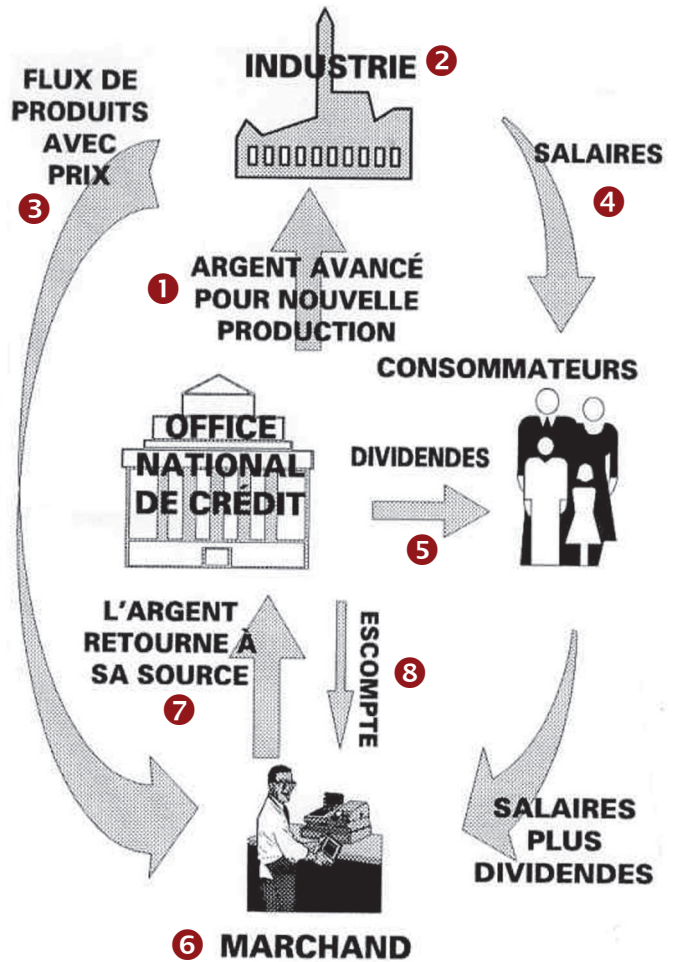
FLUX DE PRODUITS AVEC PRIX
3

INDUSTRIE 2

0000000000

SALAIRES
4

1 ARGENT AVANCÉ POUR NOUVELLE PRODUCTION

CONSOMMATEURS

OFFICE NATIONAL DE CRÉDIT

DIVIDENDES
5

L'ARGENT RETOURNE À SA SOURCE
7

ESCOMPTE
8

SALAIRES PLUS DIVIDENDES

6 MARCHAND